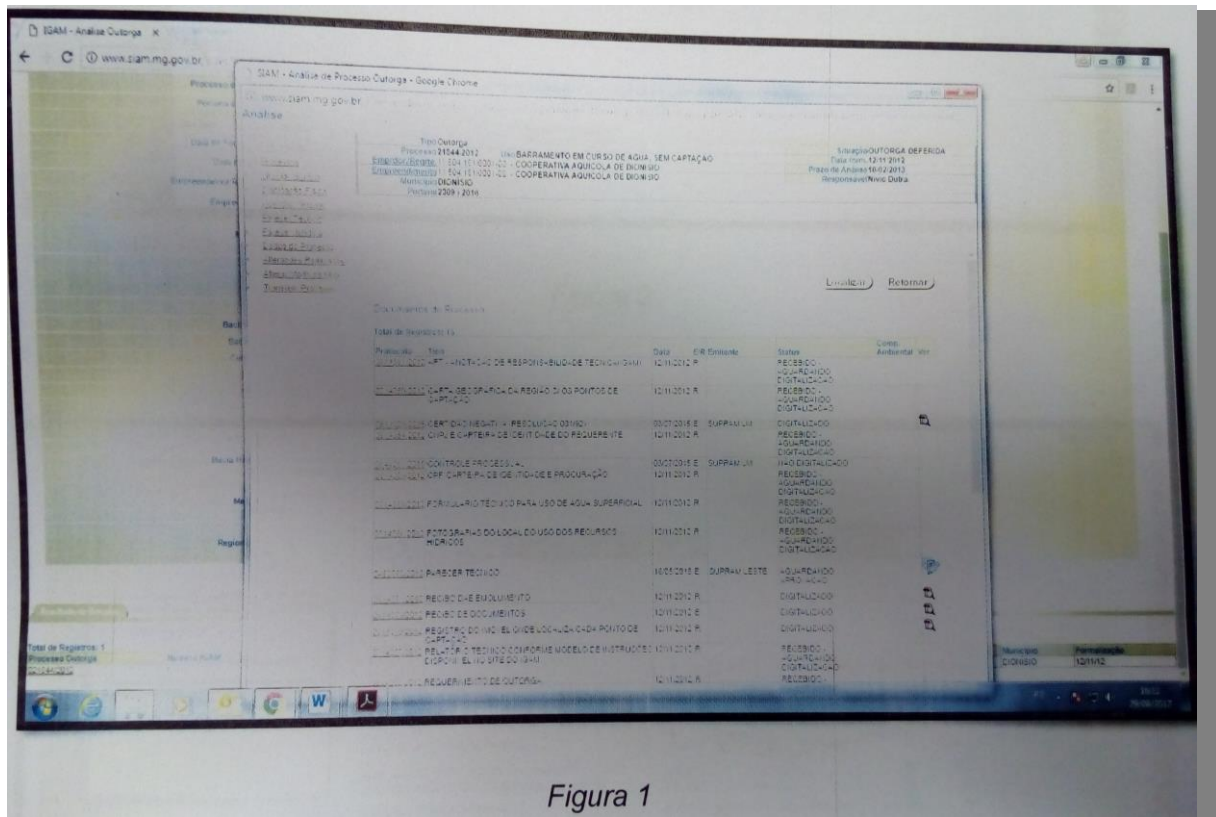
SIAM - Analise Outorga ×

www.siam.mg.gov.br

SIAM - Análise de Processo Outorga - Google Chrome

www.siam.mg.gov.br

Analise

Tipo Outorga
Processo 21544/2012
Uso BARRAMENTO EM CURSO DE AGUA, SEM CAPTAÇÃO
Empreendimento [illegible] COOPERATIVA AQUICOLA DE DIONISIO
Empreendedor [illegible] COOPERATIVA AQUICOLA DE DIONISIO
Município DIONISIO
Portaria 2309 / 2016

Situação OUTORGA DEFERIDA
Data Form. 12/11/2012
Prazo de Análise 10/02/2013
Responsável Nívio Dutra

Localizar
Retornar

Documentos do Processo

Total de Registros: 15

| Protocolo | Tipo | Data | E/R | Emitente | Status | Comp. Ambiental | Ver |
|---|---|---|---|---|---|---|---|
| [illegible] | ART - ANOTAÇÃO DE RESPONSABILIDADE TECNICA (SIAM) | 12/11/2012 | R | | RECEBIDO - AGUARDANDO DIGITALIZAÇÃO | | |
| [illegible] | CARTA GEOGRAFICA DA REGIÃO DO PONTO DE CAPTAÇÃO | 12/11/2012 | R | | RECEBIDO - AGUARDANDO DIGITALIZAÇÃO | | |
| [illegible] | CERTIDÃO NEGATIVA - RESOLUÇÃO 003/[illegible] | 03/07/2015 | E | SUPRAM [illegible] | DIGITALIZADO | | |
| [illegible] | CPF E CARTEIRA DE IDENTIDADE DO REQUERENTE | 12/11/2012 | R | | RECEBIDO - AGUARDANDO DIGITALIZAÇÃO | | |
| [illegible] | CONTROLE PROCESSUAL | 03/07/2015 | E | SUPRAM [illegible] | NÃO DIGITALIZADO | | |
| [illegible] | CPF, CARTEIRA DE IDENTIDADE E PROCURAÇÃO | 12/11/2012 | R | | RECEBIDO - AGUARDANDO DIGITALIZAÇÃO | | |
| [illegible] | FORMULARIO TÉCNICO PARA USO DE AGUA SUPERFICIAL | 12/11/2012 | R | | RECEBIDO - AGUARDANDO DIGITALIZAÇÃO | | |
| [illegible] | FOTOGRAFIAS DO LOCAL DO USO DOS RECURSOS HIDRICOS | 12/11/2012 | R | | RECEBIDO - AGUARDANDO DIGITALIZAÇÃO | | |
| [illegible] | PARECER TECNICO | 18/05/2016 | E | SUPRAM LESTE | AGUARDANDO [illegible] | | |
| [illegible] | RECIBO DE EMOLUMENTO | 12/11/2012 | E | | DIGITALIZADO | | |
| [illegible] | RECIBO DE DOCUMENTOS | 12/11/2012 | E | | DIGITALIZADO | | |
| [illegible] | REGISTRO DO IMÓVEL ONDE LOCALIZA O PONTO DE CAPTAÇÃO | 12/11/2012 | R | | DIGITALIZADO | | |
| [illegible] | RELATÓRIO TECNICO CONFORME MODELO DE INSTRUÇÕES DISPONIVEL NO SITE DO IGAM | 12/11/2012 | R | | RECEBIDO - AGUARDANDO DIGITALIZAÇÃO | | |
| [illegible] | REQUERIMENTO DE OUTORGA | 12/11/2012 | R | | RECEBIDO - | | |

Total de Registros: 1
Processo Outorga

Município
DIONISIO
Formalização
12/11/12

Figura 1